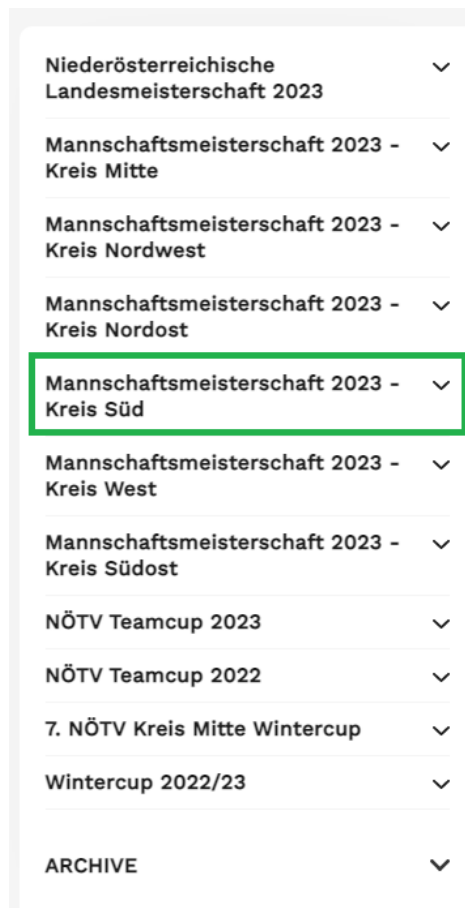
Niederösterreichische Landesmeisterschaft 2023

Mannschaftsmeisterschaft 2023 - Kreis Mitte

Mannschaftsmeisterschaft 2023 - Kreis Nordwest

Mannschaftsmeisterschaft 2023 - Kreis Nordost

Mannschaftsmeisterschaft 2023 - Kreis Süd

Mannschaftsmeisterschaft 2023 - Kreis West

Mannschaftsmeisterschaft 2023 - Kreis Südost

NÖTV Teamcup 2023

NÖTV Teamcup 2022

7. NÖTV Kreis Mitte Wintercup

Wintercup 2022/23

ARCHIVE